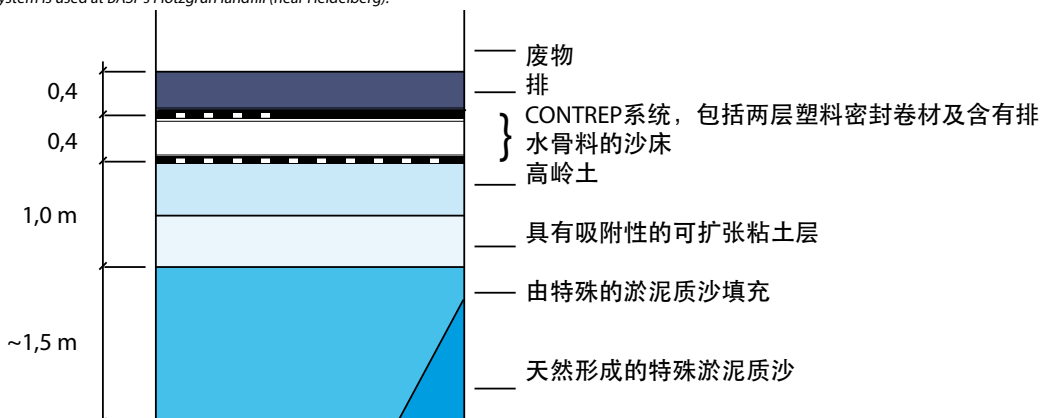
ystem is used at BASF's Hotzgrum landfill (near Heidelberg).

0,4
0,4
1,0 m
~1,5 m

废物
排
CONTREP系统，包括两层塑料密封卷材及含有排水骨料的沙床
高岭土
具有吸附性的可扩张粘土层
由特殊的淤泥质沙填充
天然形成的特殊淤泥质沙